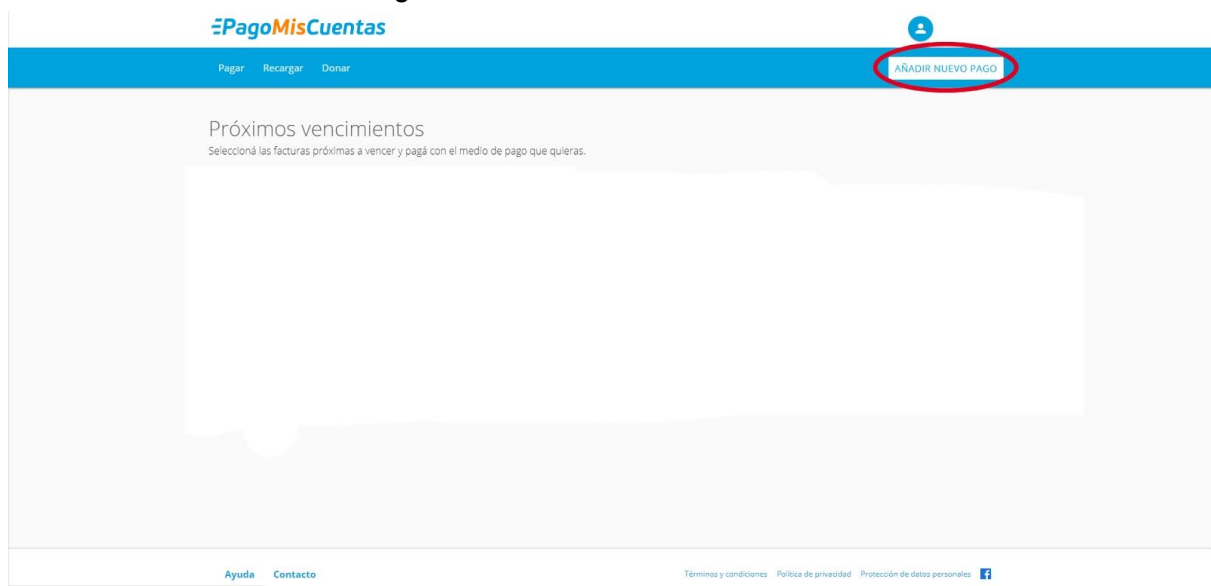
PagoMisCuentas

Pagar Recargar Donar

AÑADIR NUEVO PAGO

Próximos vencimientos
Seleccioná las facturas próximas a vencer y pagá con el medio de pago que quieras.

Ayuda Contacto

Términos y condiciones Política de privacidad Protección de datos personales